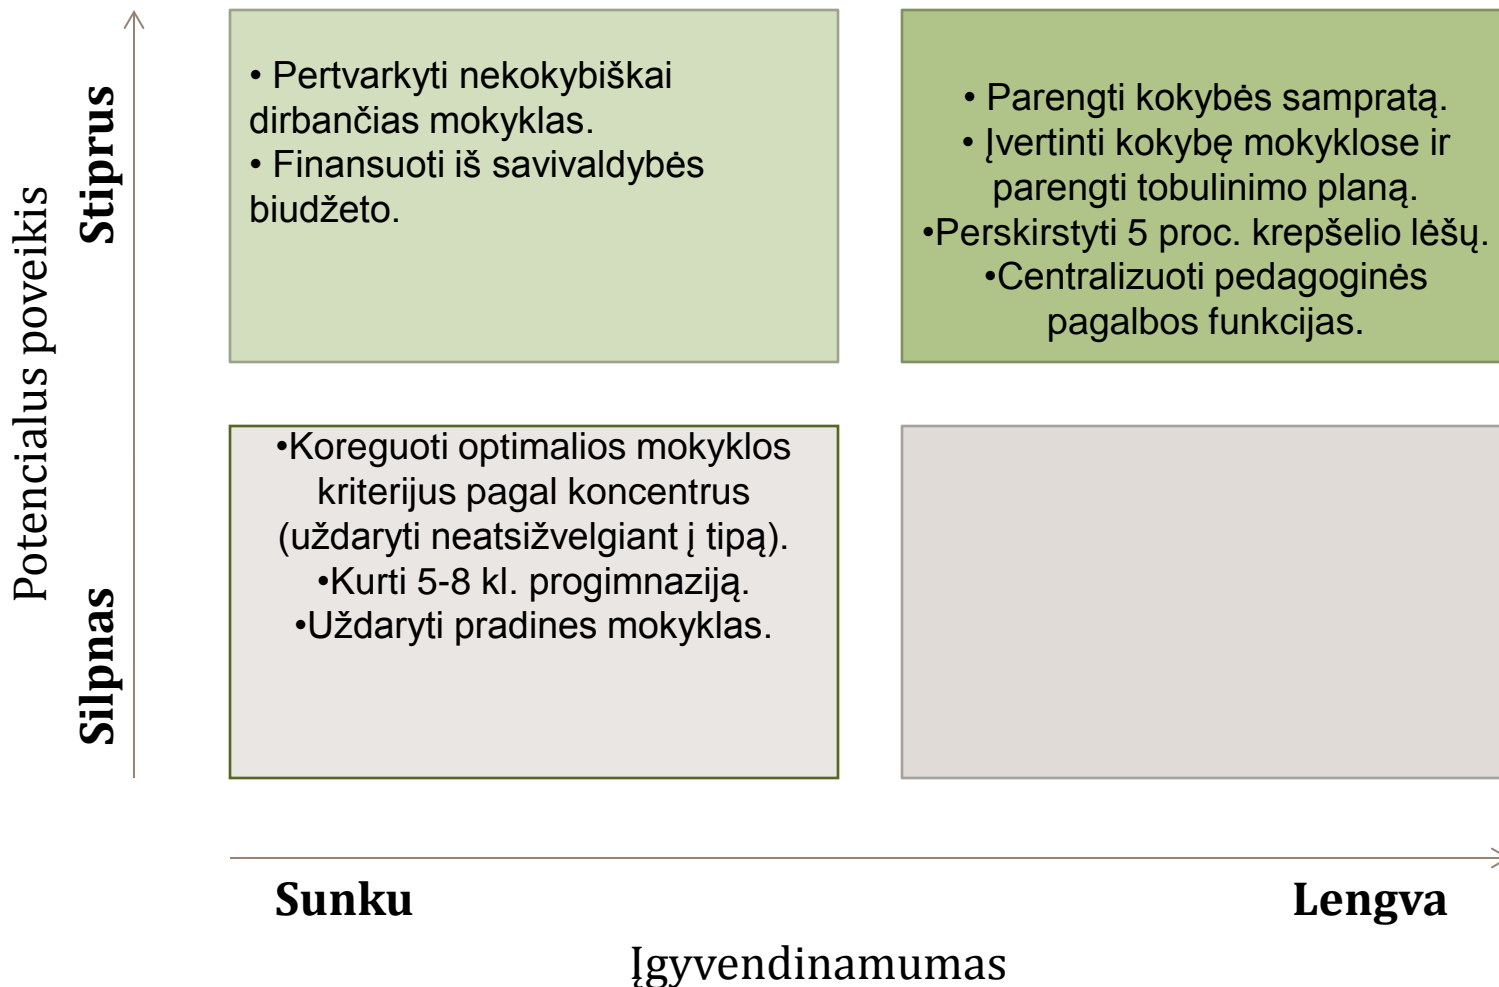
Potencialus poveikis

Stiprus

Silpnas

• Pertvarkyti nekokybiškai dirbančias mokyklas.
• Finansuoti iš savivaldybės biudžeto.

• Parengti kokybės sampratą.
• Įvertinti kokybę mokyklose ir parengti tobulinimo planą.
•Perskirstyti 5 proc. krepšelio lėšų.
•Centralizuoti pedagoginės pagalbos funkcijas.

•Koreguoti optimalios mokyklos kriterijus pagal koncentrus (uždaryti neatsižvelgiant į tipą).
•Kurti 5-8 kl. progimnaziją.
•Uždaryti pradines mokyklas.

Sunku

Lengva

Įgyvendinamumas